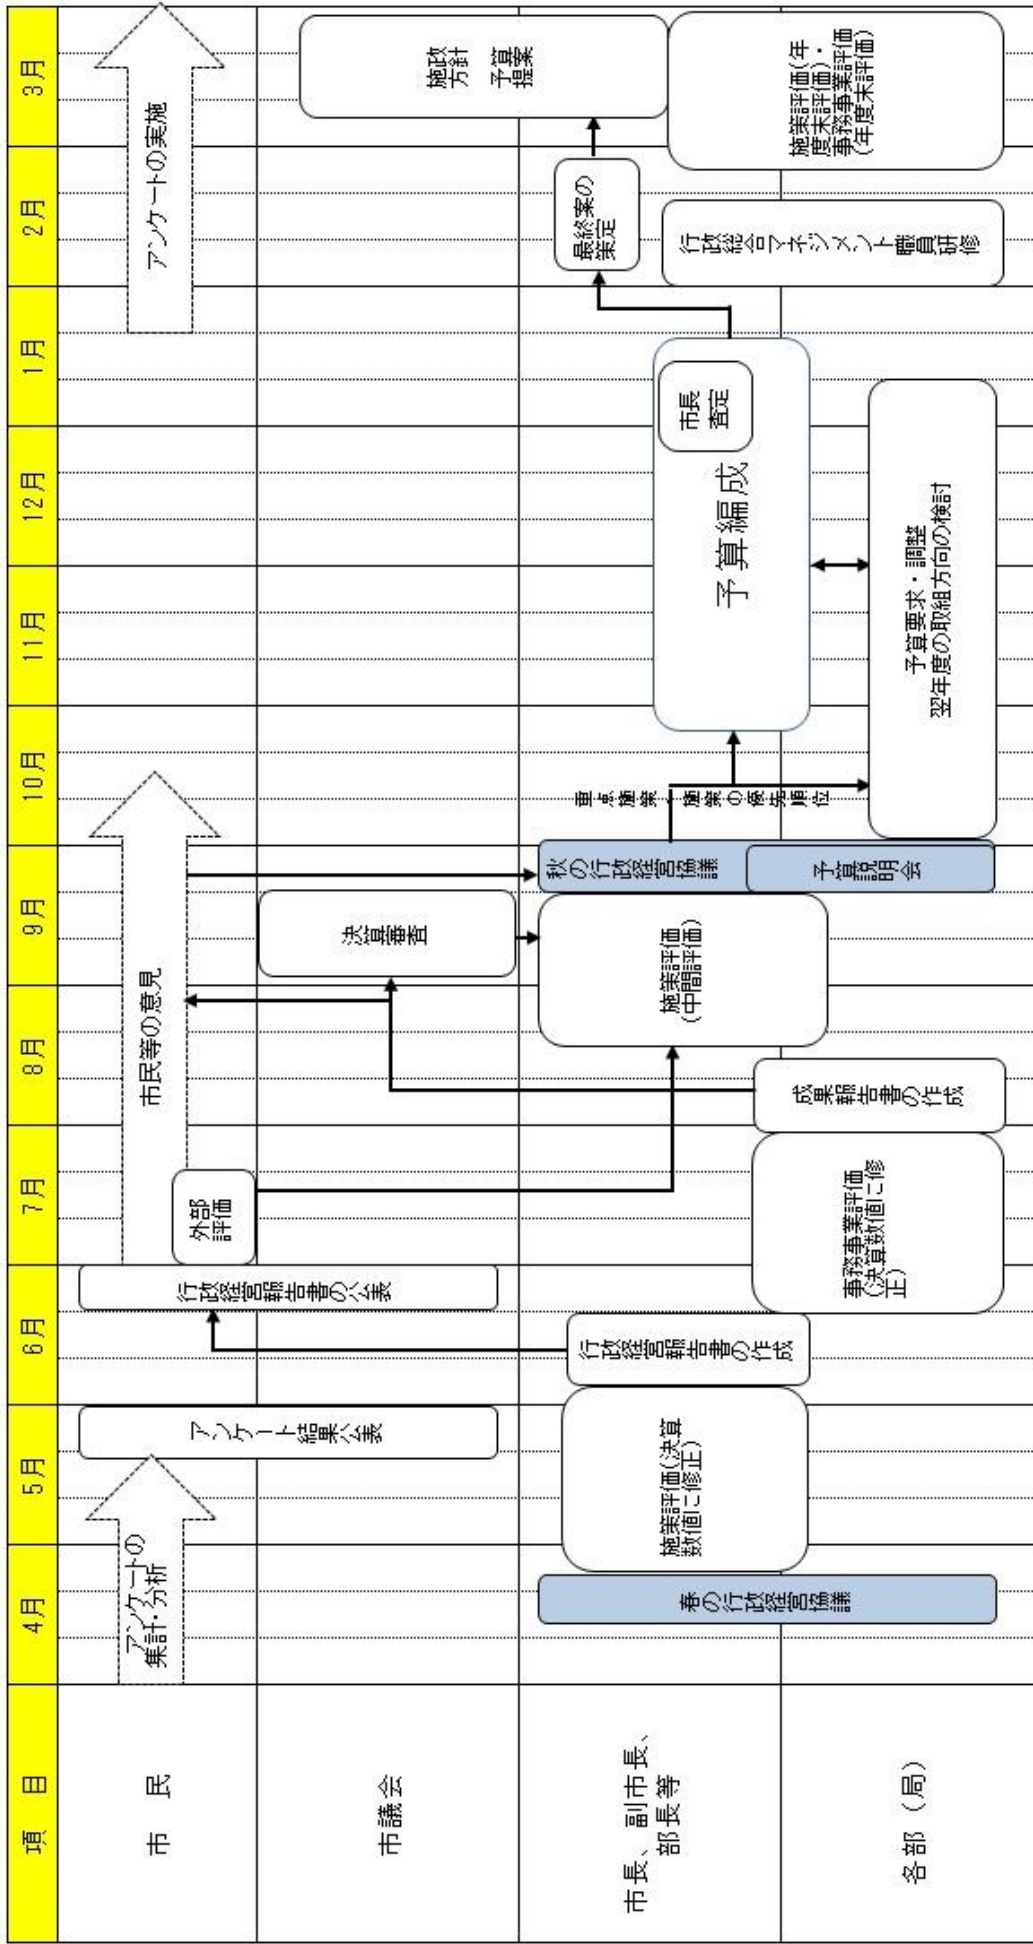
| 項目 | 4月 | 5月 | 6月 | 7月 | 8月 | 9月 | 10月 | 11月 | 12月 | 1月 | 2月 | 3月 |
|---|---|---|---|---|---|---|---|---|---|---|---|---|
| 市民 | アンケートの集計・分析 | アンケート結果公表 | 行政経営報告書の公表 | 外部評価 | 市民等の意見 | | | | | | アンケートの実施 | |
| 市議会 | | | | | | 決算審査 | | | | | | |
| 市長、副市長、部長等 | 春の行政経営協議 | 施策評価(決算数値に修正) | 行政経営報告書の作成 | | 施策評価(中間評価) | 秋の行政経営協議 | 重点施策・事業の優先順位 | 予算編成 | | 市長査定 | 最終案の策定 | 施政方針 予算提案 |
| 各部(局) | | | | 事務事業評価(決算数値に修正) | 成果報告書の作成 | 予算説明会 | 予算要求・調整 翌年度の取組方向の検討 | | | | 行政総合マネジメント職員研修 | 施策評価(年度末評価)・事務事業評価(年度末評価) |